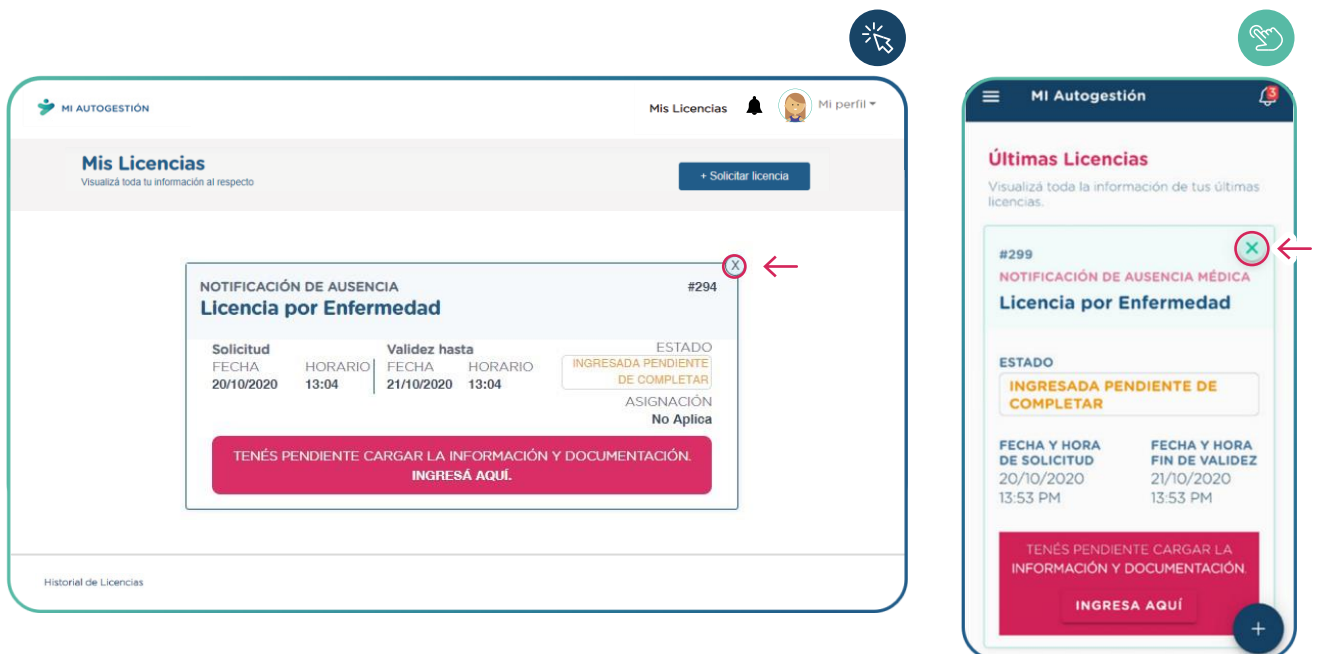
MI AUTOGESTIÓN

Mis Licencias

Mi perfil

Mis Licencias
Visualizá toda tu información al respecto

+ Solicitar licencia

X

NOTIFICACIÓN DE AUSENCIA
#294
Licencia por Enfermedad

Solicitud
FECHA 20/10/2020
HORARIO 13:04

Validez hasta
FECHA 21/10/2020
HORARIO 13:04

ESTADO
INGRESADA PENDIENTE DE COMPLETAR

ASIGNACIÓN
No Aplica

TENÉS PENDIENTE CARGAR LA INFORMACIÓN Y DOCUMENTACIÓN.
INGRESÁ AQUÍ.

Historial de Licencias

MI Autogestión

3

Últimas Licencias
Visualizá toda la información de tus últimas licencias.

#299
NOTIFICACIÓN DE AUSENCIA MÉDICA
Licencia por Enfermedad

ESTADO
INGRESADA PENDIENTE DE COMPLETAR

FECHA Y HORA DE SOLICITUD
20/10/2020
13:53 PM

FECHA Y HORA FIN DE VALIDEZ
21/10/2020
13:53 PM

TENÉS PENDIENTE CARGAR LA INFORMACIÓN Y DOCUMENTACIÓN.
INGRESA AQUÍ

+